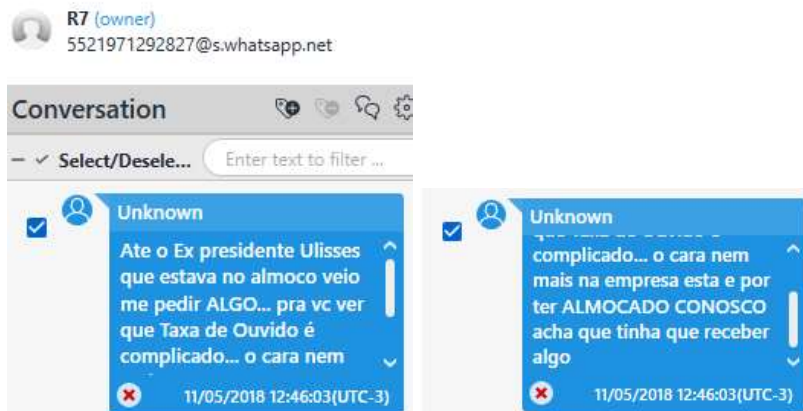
R7 (owner)
5521971292827@s.whatsapp.net

Conversation

Select/Desele... Enter text to filter ...

Unknown
Ate o Ex presidente Ulisses que estava no almoco veio me pedir ALGO... pra vc ver que Taxa de Ouvido é complicado... o cara nem
11/05/2018 12:46:03(UTC-3)

Unknown
complicado... o cara nem mais na empresa esta e por ter ALMOCADO CONOSCO acha que tinha que receber algo
11/05/2018 12:46:03(UTC-3)